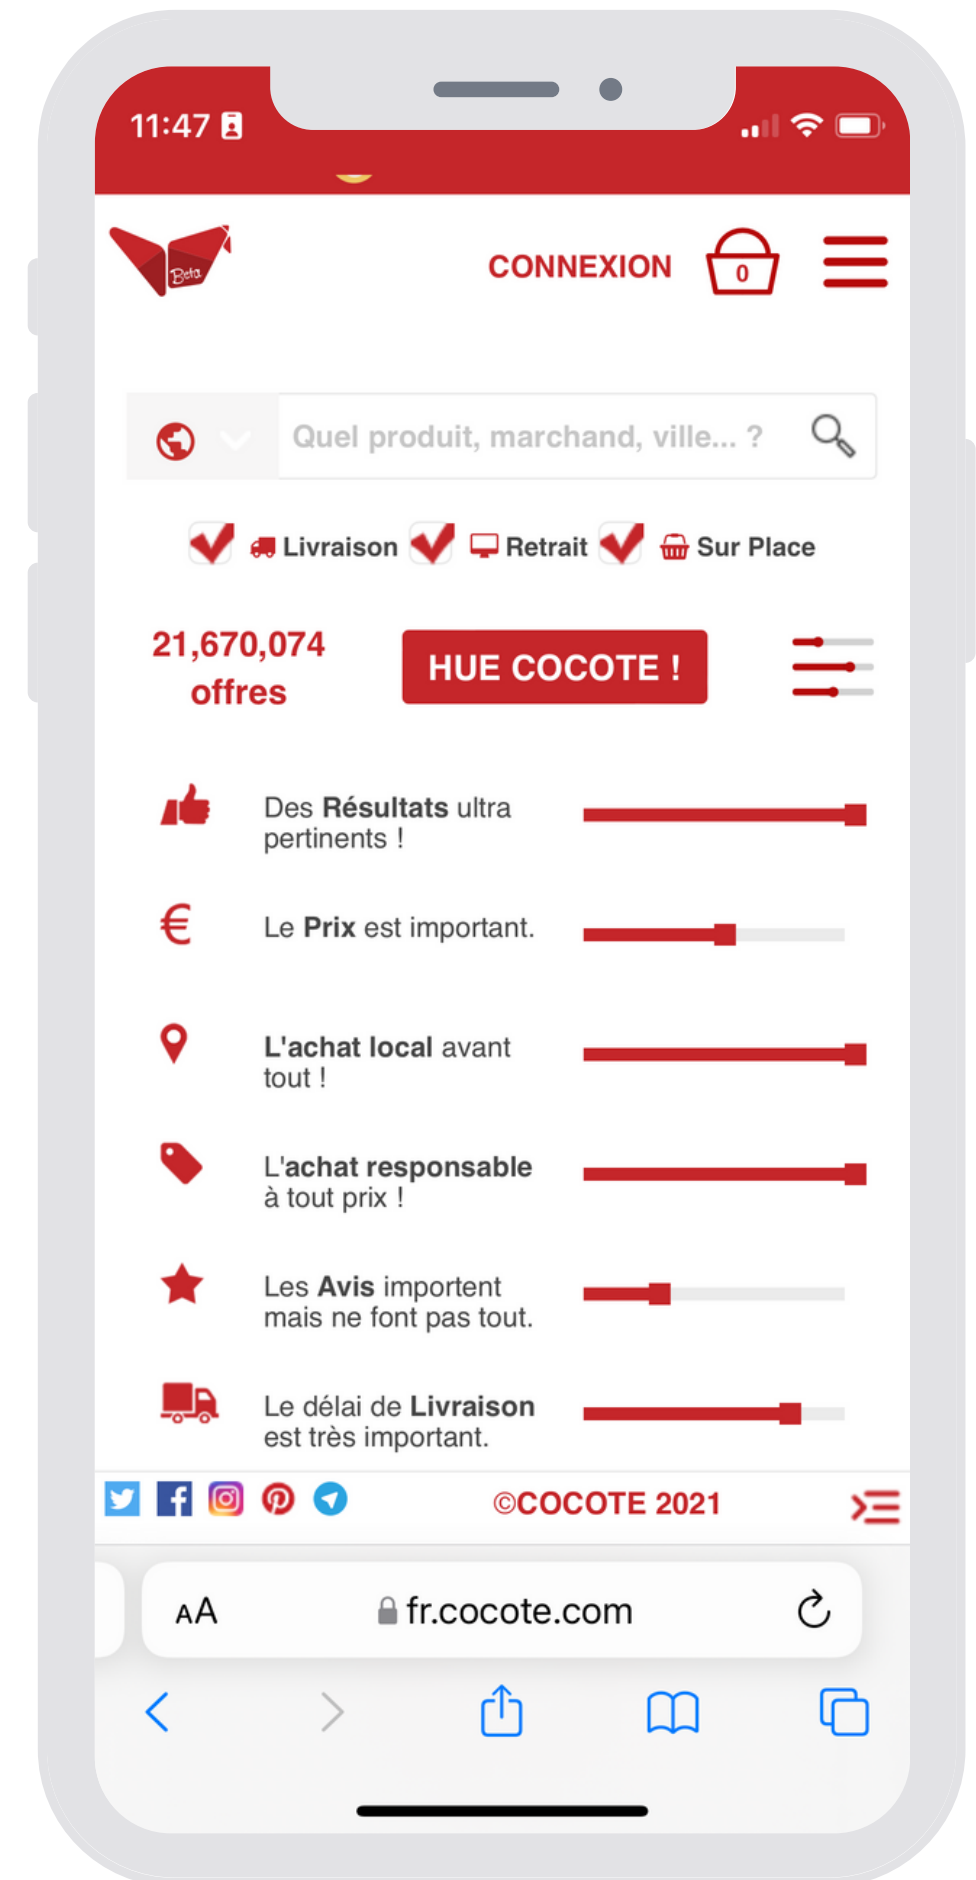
11:47

Beta

CONNEXION 0

Quel produit, marchand, ville... ?

Livraison Retrait Sur Place

21,670,074 offres

HUE COCOTE !

Des Résultats ultra pertinents !

Le Prix est important.

L'achat local avant tout !

L'achat responsable à tout prix !

Les Avis importent mais ne font pas tout.

Le délai de Livraison est très important.

©COCOTE 2021

AA fr.cocote.com